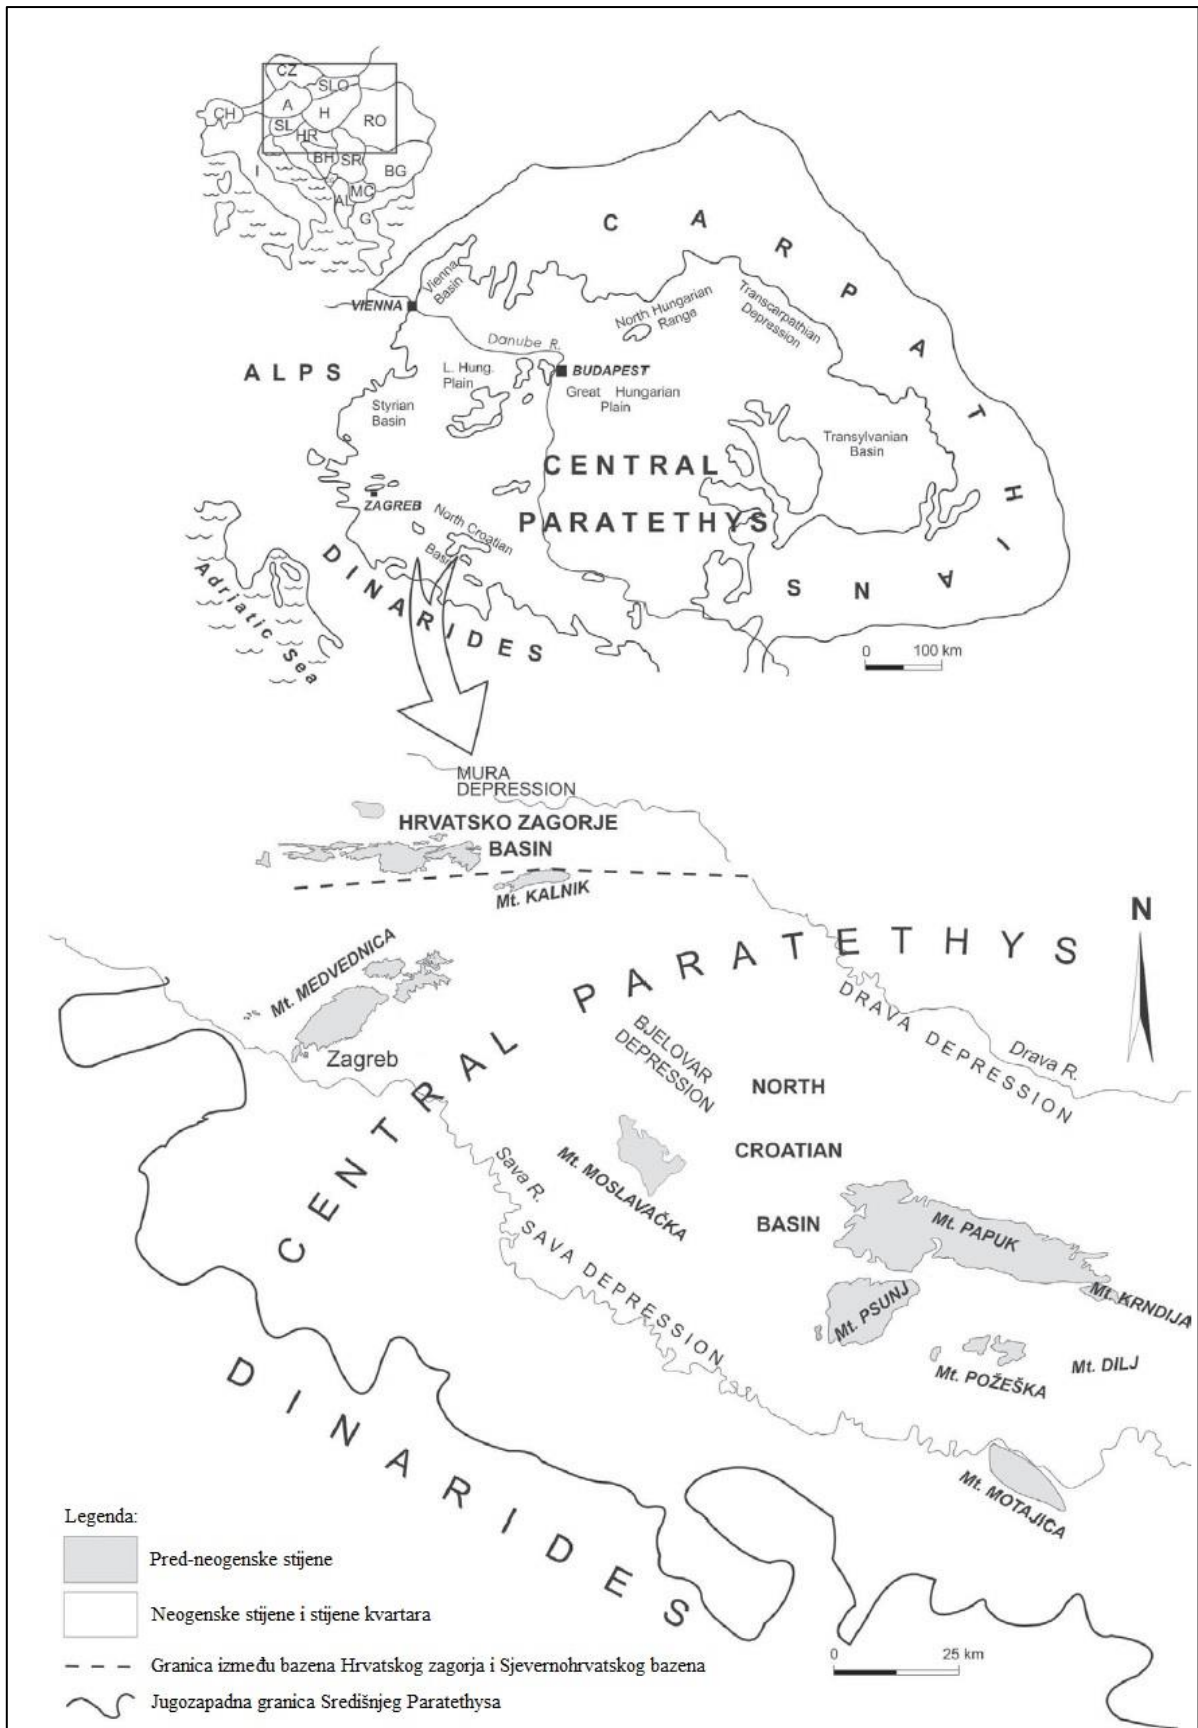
CZ
SLO
CH
A
H
RO
SL
HR
BH
SR
BG
I
MC
AL
G

C A R P A T H I A N S

VIENNA
Vienna Basin
North Hungarian Range
Transcarpathian Depression
Danube R.
BUDAPEST
ALPS
L. Hung. Plain
Great Hungarian Plain
Styrian Basin
Transylvanian Basin
CENTRAL PARATETHYS
ZAGREB
North Croatian Basin
Adriatic Sea
DINARIDES
0 100 km

MURA DEPRESSION
HRVATSKO ZAGORJE BASIN
Mt. KALNIK
N
Mt. MEDVEDNICA
CENTRAL PARATETHYS
Zagreb
BJELOVAR DEPRESSION
DRAVA DEPRESSION
Drava R.
NORTH CROATIAN BASIN
Sava R.
Mt. MOSLAVAČKA
SAVA DEPRESSION
Mt. PAPUK
Mt. KRNDIJA
Mt. PSUNJ
Mt. POŽEŠKA
Mt. DILJ
Mt. MOTAJICA
DINARIDES

Legenda:
Pred-neogenske stijene
Neogenske stijene i stijene kvartara
Granica između bazena Hrvatskog zagorja i Sjevernohrvatskog bazena
Jugozapadna granica Središnjeg Paratethysa
0 25 km